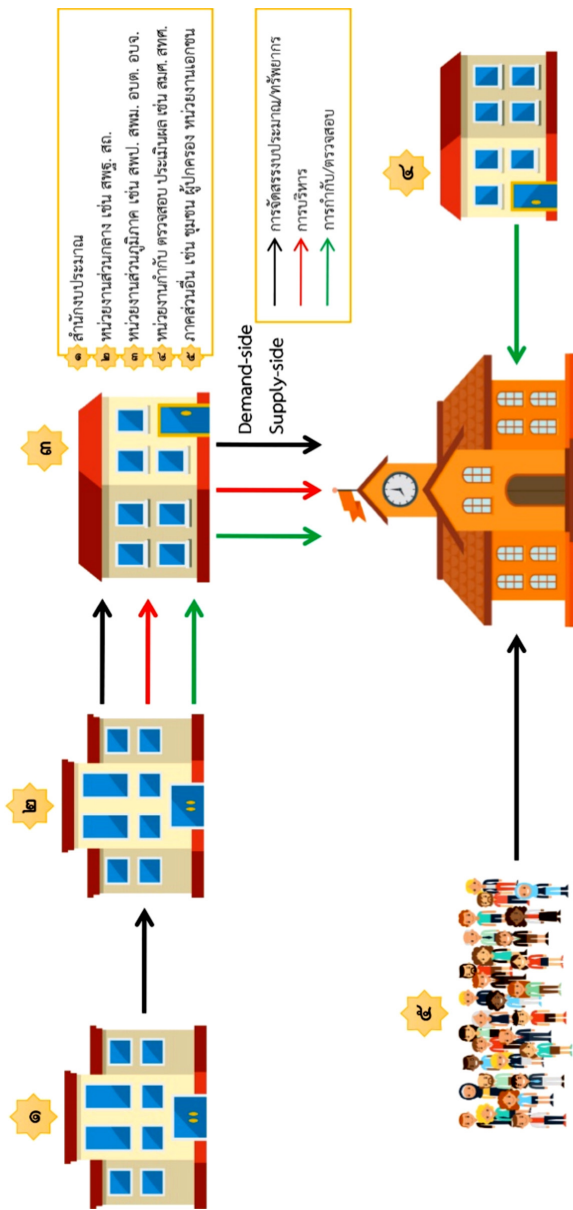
๑ สำนักงบประมาณ
๒ หน่วยงานส่วนกลาง เช่น สพฐ. สถ.
๓ หน่วยงานส่วนภูมิภาค เช่น สพป. สพม. อบต. อบจ.
๔ หน่วยงานกำกับ ตรวจสอบ ประเมินผล เช่น สมศ. สทศ.
๕ ภาคส่วนอื่น เช่น ชุมชน ผู้ปกครอง หน่วยงานเอกชน

การจัดสรรงบประมาณ/ทรัพยากร
การบริหาร
การกำกับ/ตรวจสอบ

Demand-side
Supply-side

๑
๒
๓
๔
๕